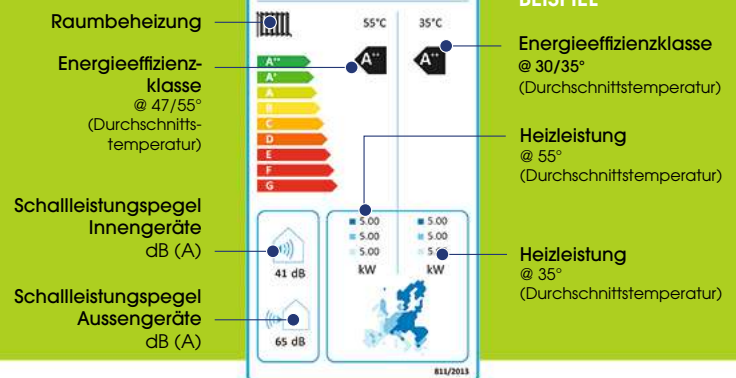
BEISPIEL

Raumbeheizung

55°C

35°C

Energieeffizienzklasse
@ 47/55°
(Durchschnittstemperatur)

A++

A+

A

B

C

D

E

F

G

A++

A++

Energieeffizienzklasse
@ 30/35°
(Durchschnittstemperatur)

Heizleistung
@ 55°
(Durchschnittstemperatur)

Schallleistungspegel Innengeräte
dB (A)

41 dB

5.00

5.00

5.00

kW

5.00

5.00

5.0

kW

Heizleistung
@ 35°
(Durchschnittstemperatur)

Schallleistungspegel Aussengeräte
dB (A)

65 dB

811/2013